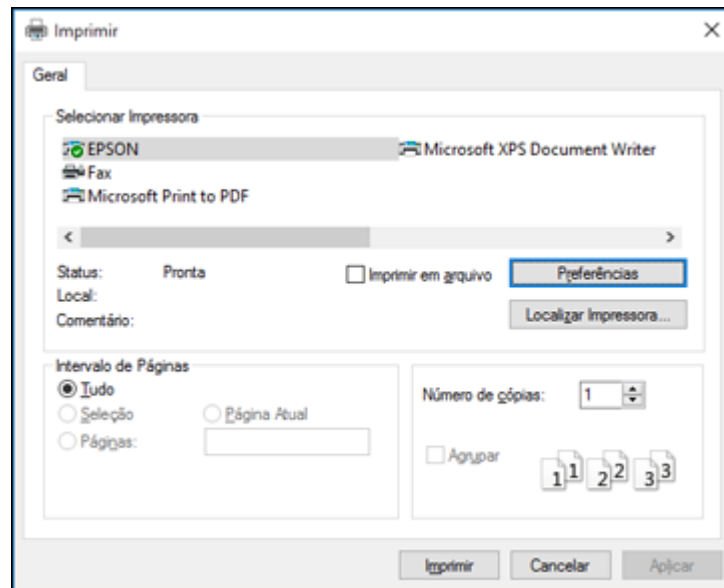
Imprimir

Geral

Selecionar Impressora

EPSON

Microsoft XPS Document Writer

Fax

Microsoft Print to PDF

Status: Pronta

Imprimir em arquivo

Preferências

Local:

Comentário:

Localizar Impressora...

Intervalo de Páginas

Tudo

Seleção

Página Atual

Páginas:

Número de cópias: 1

Agrupar

1 1 2 2 3 3

Imprimir

Cancelar

Aplicar